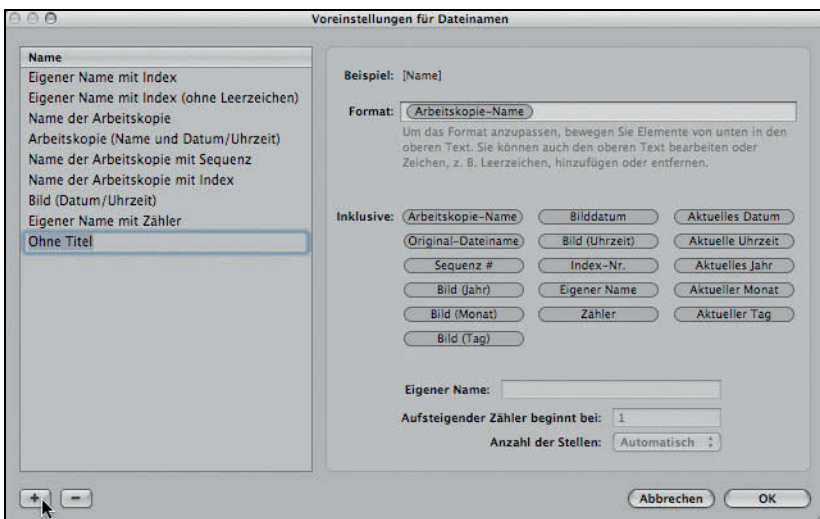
Voreinstellungen für Dateinamen

Name
Eigener Name mit Index
Eigener Name mit Index (ohne Leerzeichen)
Name der Arbeitskopie
Arbeitskopie (Name und Datum/Uhrzeit)
Name der Arbeitskopie mit Sequenz
Name der Arbeitskopie mit Index
Bild (Datum/Uhrzeit)
Eigener Name mit Zähler
Ohne Titel

Beispiel: [Name]

Format: Arbeitskopie-Name

Um das Format anzupassen, bewegen Sie Elemente von unten in den oberen Text. Sie können auch den oberen Text bearbeiten oder Zeichen, z. B. Leerzeichen, hinzufügen oder entfernen.

Inklusive: Arbeitskopie-Name Bilddatum Aktuelles Datum
Original-Dateiname Bild (Uhrzeit) Aktuelle Uhrzeit
Sequenz # Index-Nr. Aktuelles Jahr
Bild (Jahr) Eigener Name Aktueller Monat
Bild (Monat) Zähler Aktueller Tag
Bild (Tag)

Eigener Name:
Aufsteigender Zähler beginnt bei: 1
Anzahl der Stellen: Automatisch

+ −

Abbrechen OK